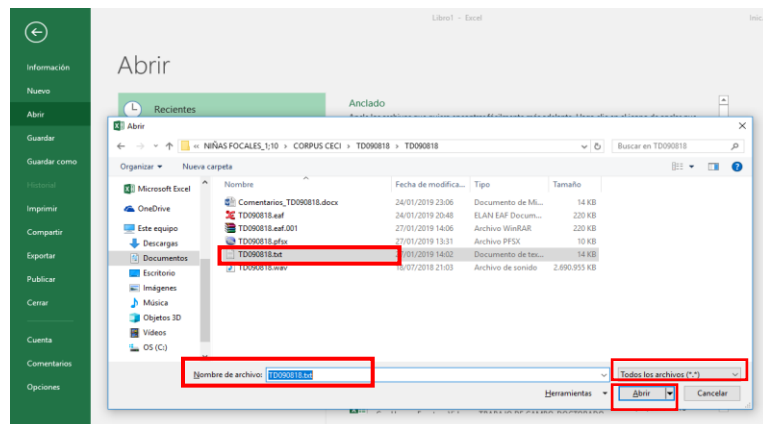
Libro1 - Excel

Inic

Información

Nuevo

Abrir

Guardar

Guardar como

Historial

Imprimir

Compartir

Exportar

Publicar

Cerrar

Cuenta

Comentarios

Opciones

Abrir

Recientes

Anclado

Abrir

« NIÑAS FOCALES_1;10 › CORPUS CECI › TD090818 › TD090818

Buscar en TD090818

Organizar ▾ Nueva carpeta

Microsoft Excel

OneDrive

Este equipo

Descargas

Documentos

Escritorio

Imágenes

Música

Objetos 3D

Vídeos

OS (C:)

| Nombre | Fecha de modifica... | Tipo | Tamaño |
|---|---|---|---|
| Comentarios_TD090818.docx | 24/01/2019 23:06 | Documento de Mi... | 14 KB |
| TD090818.eaf | 24/01/2019 20:48 | ELAN EAF Docum... | 220 KB |
| TD090818.eaf.001 | 27/01/2019 14:06 | Archivo WinRAR | 220 KB |
| TD090818.pfsx | 27/01/2019 13:31 | Archivo PFSX | 10 KB |
| TD090818.txt | 27/01/2019 14:02 | Documento de tex... | 14 KB |
| TD090818.wav | 18/07/2018 21:03 | Archivo de sonido | 2.690.955 KB |

Nombre de archivo: TD090818.txt

Todos los archivos (*.*)

Herramientas ▾

Abrir

Cancelar